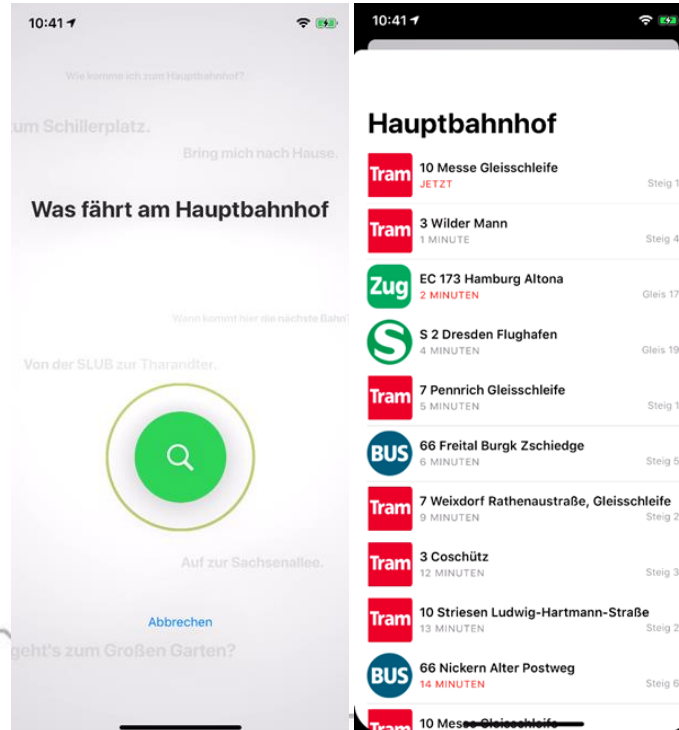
10:41

Wie komme ich zum Hauptbahnhof?

zum Schillerplatz.

Bring mich nach Hause.

Was fährt am Hauptbahnhof

Wann kommt hier die nächste Bahn?

Von der SLUB zur Tharandter.

Auf zur Sachsenallee.

Abbrechen

geht's zum Großen Garten?

10:41

Hauptbahnhof

| | | | |
|---|---|---|---|
| Tram | 10 Messe Gleisschleife | JETZT | Steig 1 |
| Tram | 3 Wilder Mann | 1 MINUTE | Steig 4 |
| Zug | EC 173 Hamburg Altona | 2 MINUTEN | Gleis 17 |
| S | S 2 Dresden Flughafen | 4 MINUTEN | Gleis 19 |
| Tram | 7 Pennrich Gleisschleife | 5 MINUTEN | Steig 1 |
| BUS | 66 Freital Burgk Zschiedge | 6 MINUTEN | Steig 5 |
| Tram | 7 Weixdorf Rathenaustraße, Gleisschleife | 9 MINUTEN | Steig 2 |
| Tram | 3 Coschütz | 12 MINUTEN | Steig 3 |
| Tram | 10 Striesen Ludwig-Hartmann-Straße | 13 MINUTEN | Steig 2 |
| BUS | 66 Nickern Alter Postweg | 14 MINUTEN | Steig 6 |
| Tram | 10 Messe Gleisschleife | | |